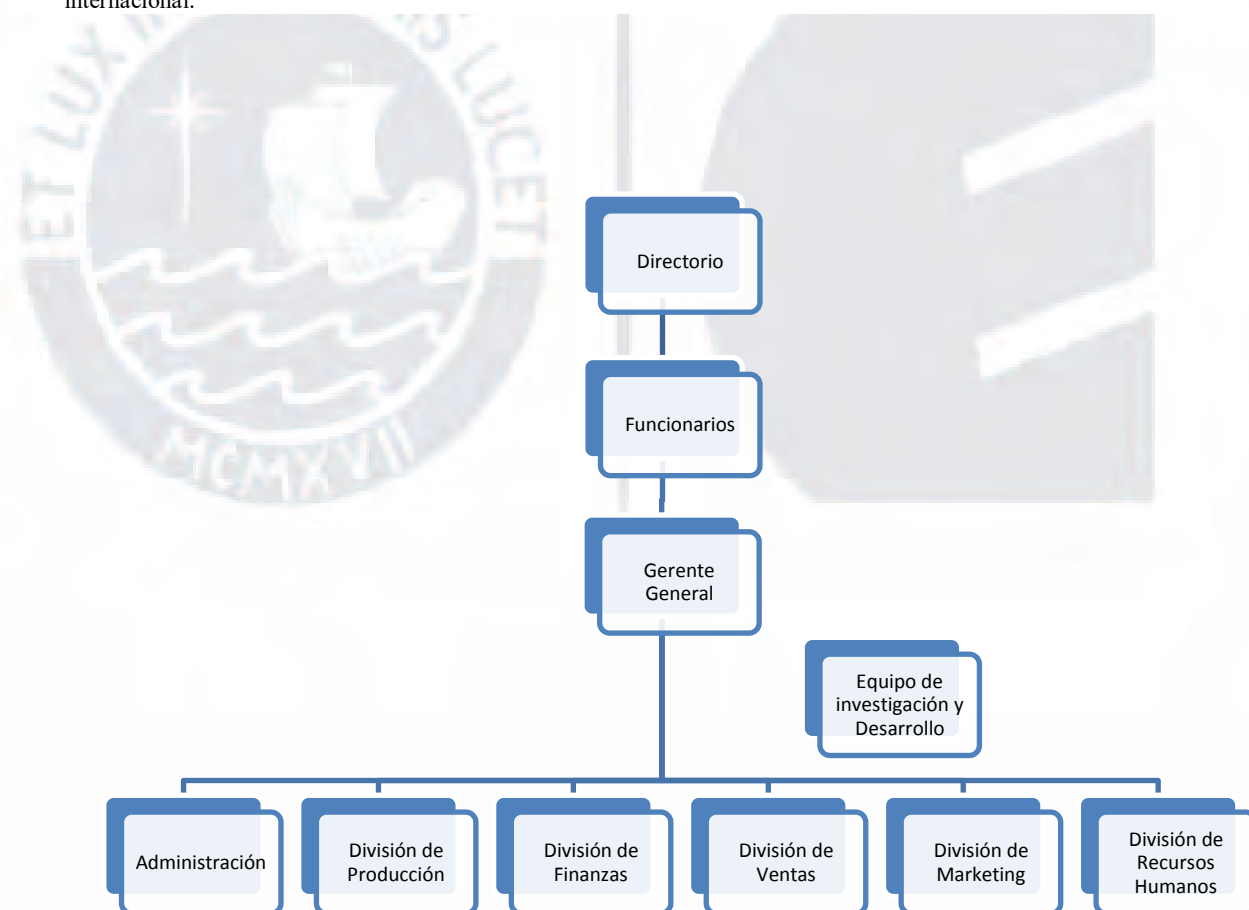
internacional.

ET LUX IN TENEBRIS LUCET

MCMXVII

Directorio

Funcionarios

Gerente General

Equipo de investigación y Desarrollo

Administración

División de Producción

División de Finanzas

División de Ventas

División de Marketing

División de Recursos Humanos